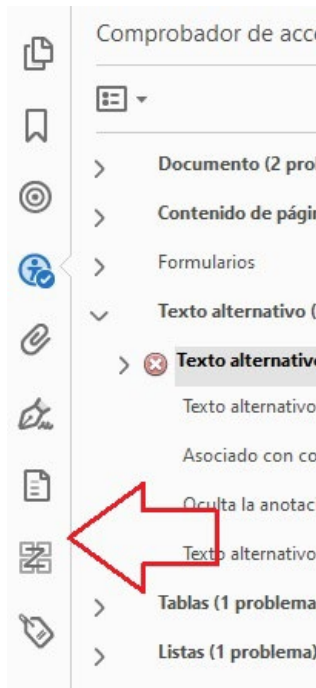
Comprobador de acc

Documento (2 pro

Contenido de pági

Formularios

Texto alternativo (

Texto alternativo

Texto alternativo

Asociado con co

Oculta la anotac

Texto alternativo

Tablas (1 problema

Listas (1 problema)